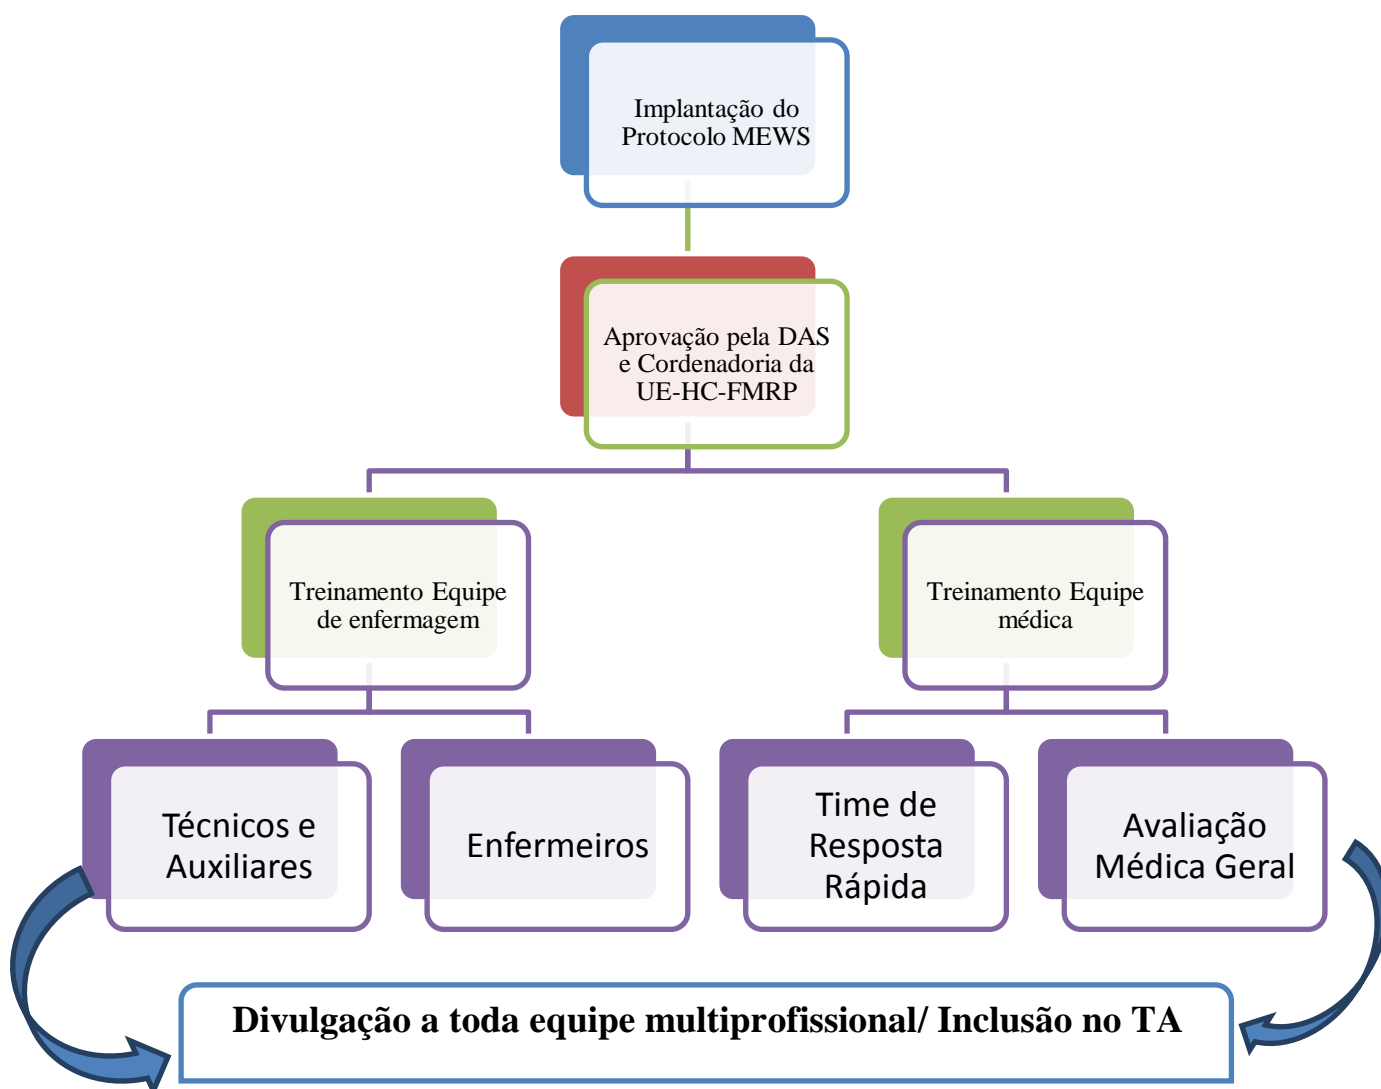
Implantação do Protocolo MEWS

Aprovação pela DAS e Cordenadoria da UE-HC-FMRP

Treinamento Equipe de enfermagem

Treinamento Equipe médica

Técnicos e Auxiliares

Enfermeiros

Time de Resposta Rápida

Avaliação Médica Geral

Divulgação a toda equipe multiprofissional/ Inclusão no TA